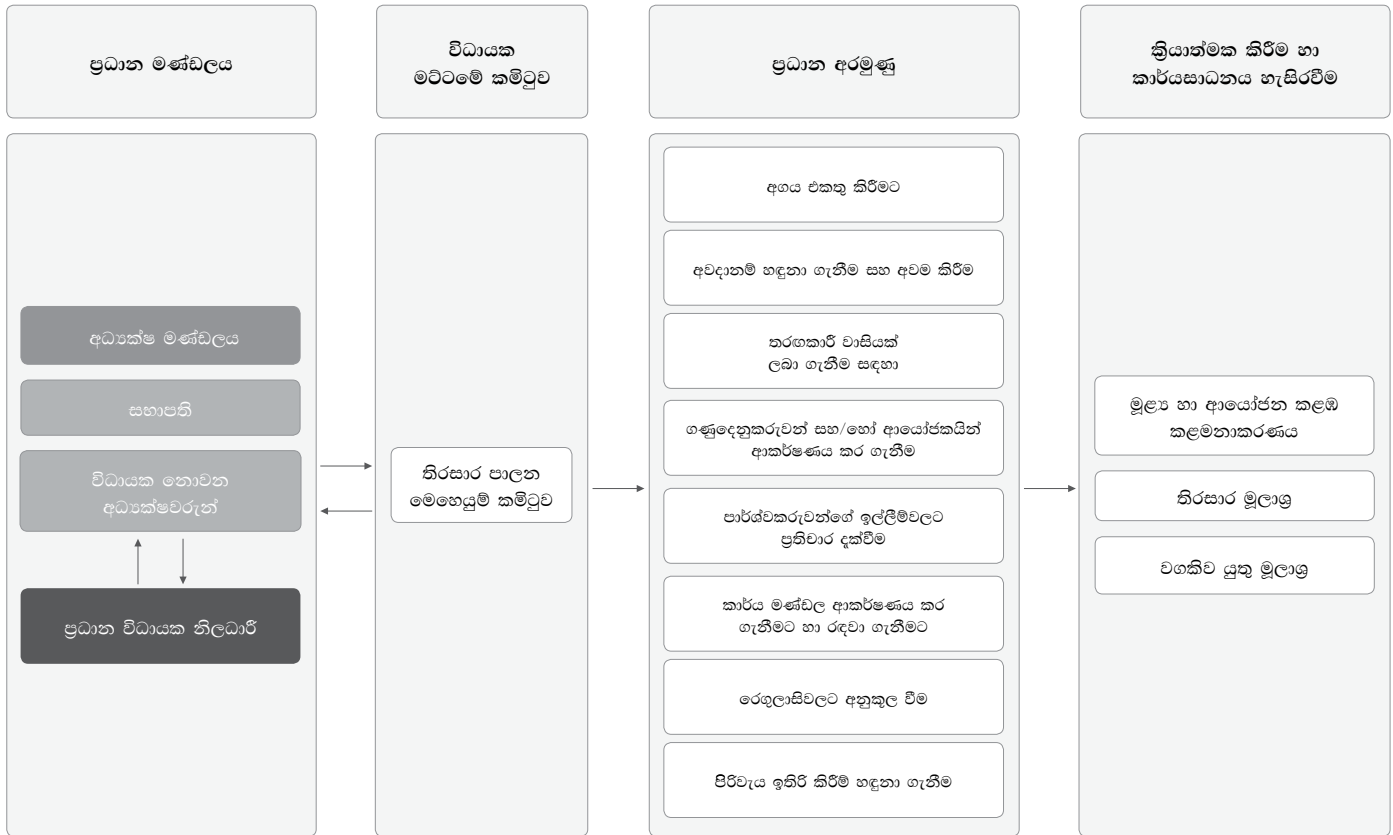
ප්‍රධාන මණ්ඩලය

විධායක මට්ටමේ කමිටුව

ප්‍රධාන අරමුණු

ක්‍රියාත්මක කිරීම හා කාර්යසාධනය හැසිරවීම

අධ්‍යක්ෂ මණ්ඩලය

සභාපති

විධායක නොවන අධ්‍යක්ෂවරුන්

ප්‍රධාන විධායක නිලධාරී

තිරසාර පාලන මෙහෙයුම් කමිටුව

අගය එකතු කිරීමට

අවදානම් හඳුනා ගැනීම සහ අවම කිරීම

තරඟකාරී වාසියක් ලබා ගැනීම සඳහා

ගණුදෙනුකරුවන් සහ/හෝ ආයෝජකයින් ආකර්ෂණය කර ගැනීම

පාර්ශ්වකරුවන්ගේ ඉල්ලීම්වලට ප්‍රතිචාර දැක්වීම

කාර්ය මණ්ඩල ආකර්ෂණය කර ගැනීමට හා රඳවා ගැනීමට

රෙගුලාසිවලට අනුකූල වීම

පිරිවැය ඉතිරි කිරීම් හඳුනා ගැනීම

මූල්‍ය හා ආයෝජන කළඹ කළමනාකරණය

තිරසාර මූලාශ්‍ර

වගකිව යුතු මූලාශ්‍ර